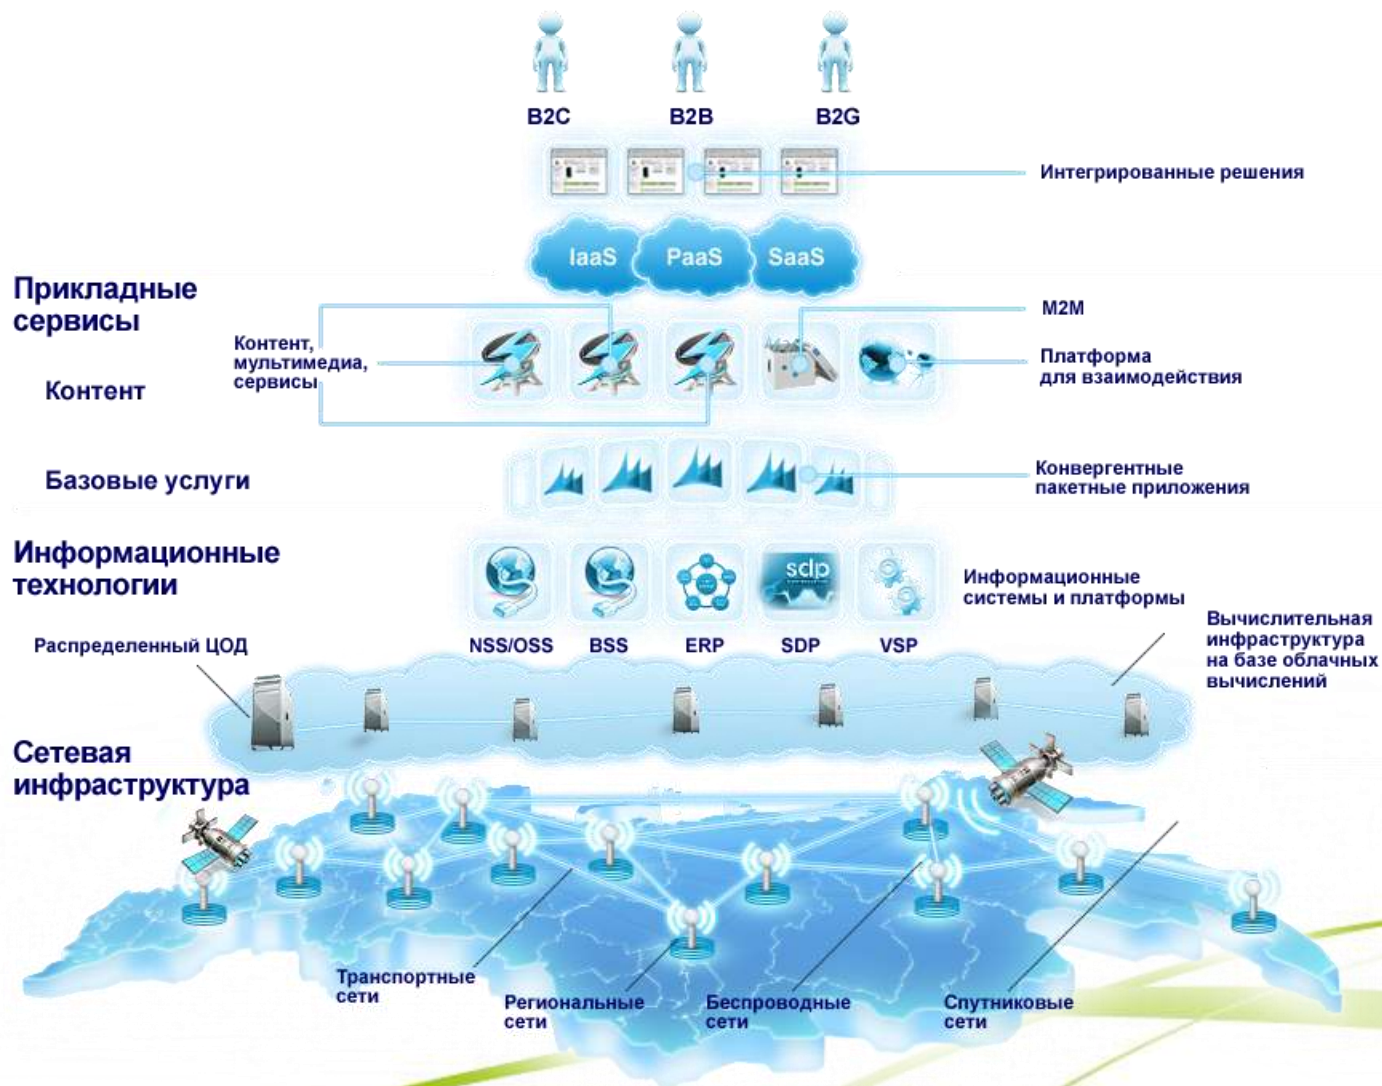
B2C B2B B2G

Интегрированные решения

IaaS PaaS SaaS

Прикладные сервисы

M2M

Контент, мультимедиа, сервисы

Контент

Платформа для взаимодействия

Базовые услуги

Конвергентные пакетные приложения

Информационные технологии

sdp

Информационные системы и платформы

Распределенный ЦОД

NSS/OSS BSS ERP SDP VSP

Вычислительная инфраструктура на базе облачных вычислений

Сетевая инфраструктура

Транспортные сети

Региональные сети

Беспроводные сети

Спутниковые сети